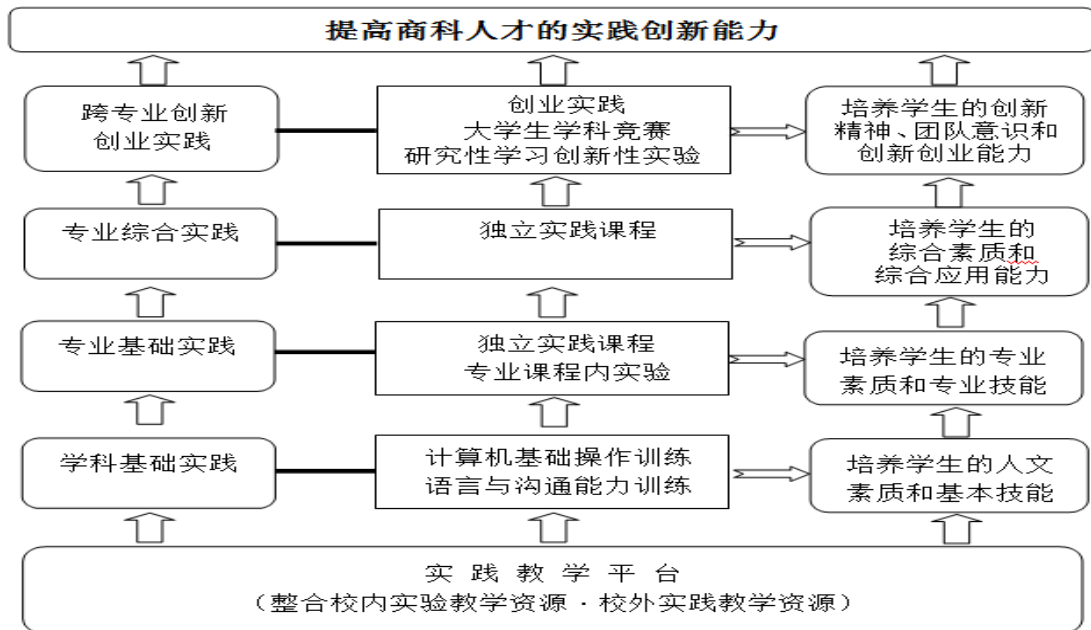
提高商科人才的实践创新能力

跨专业创新创业实践

创业实践
大学生学科竞赛
研究性学习创新性实验

培养学生的创新精神、团队意识和创新创业能力

专业综合实践

独立实践课程

培养学生的综合素质和综合应用能力

专业基础实践

独立实践课程
专业课程内实验

培养学生的专业素质和专业技能

学科基础实践

计算机基础操作训练
语言与沟通能力训练

培养学生的人文素质和基本技能

实 践 教 学 平 台
（整合校内实验教学资源 · 校外实践教学资源）